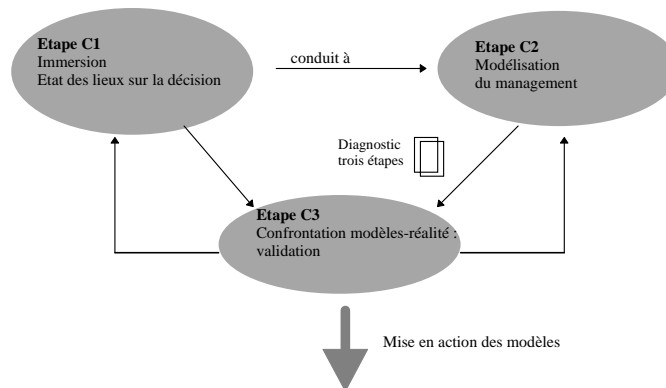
Etape C1
Immersion
Etat des lieux sur la décision

conduit à

Etape C2
Modélisation
du management

Diagnostic
trois étapes

Etape C3
Confrontation modèles-réalité :
validation

Mise en action des modèles